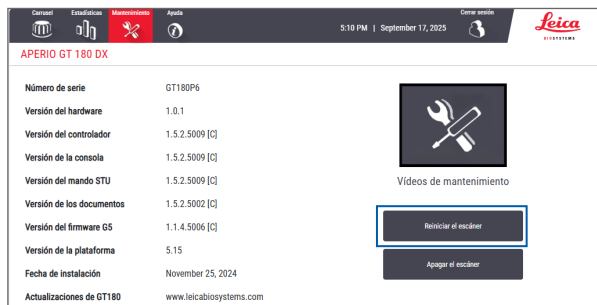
Carrusel Estadísticas Mantenimiento Ayuda

5:10 PM | September 17, 2025

Cerrar sesión

Leica
BIOSYSTEMS

APERIO GT 180 DX

| | |
|---|---|
| Número de serie | GT180P6 |
| Versión del hardware | 1.0.1 |
| Versión del controlador | 1.5.2.5009 [C] |
| Versión de la consola | 1.5.2.5009 [C] |
| Versión del mando STU | 1.5.2.5009 [C] |
| Versión de los documentos | 1.5.2.5002 [C] |
| Versión del firmware G5 | 1.1.4.5006 [C] |
| Versión de la plataforma | 5.15 |
| Fecha de instalación | November 25, 2024 |
| Actualizaciones de GT180 | www.leicabiosystems.com |

Vídeos de mantenimiento

Reiniciar el escáner

Apagar el escáner